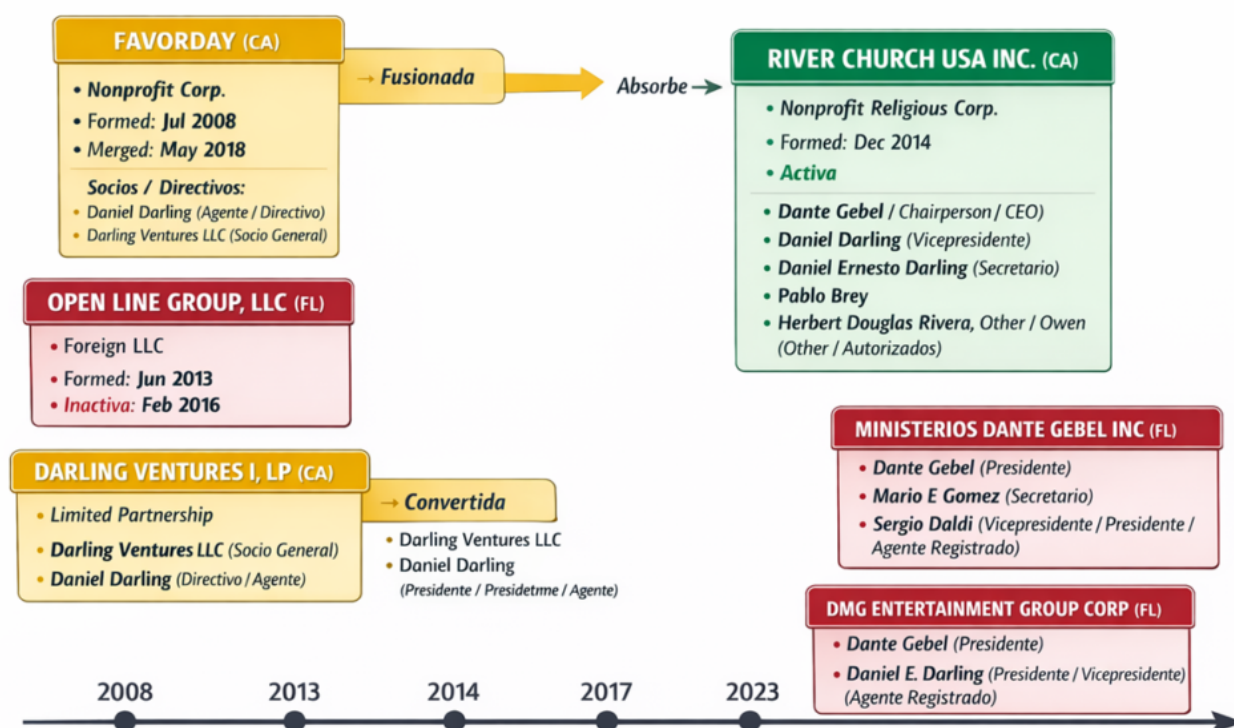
FAVORDAY (CA)

• Nonprofit Corp.
• Formed: Jul 2008
• Merged: May 2018

Socios / Directivos:
• Daniel Darling (Agente / Directivo)
• Darling Ventures LLC (Socio General)

→ Fusionada

Absorbe →

RIVER CHURCH USA INC. (CA)

• Nonprofit Religious Corp.
• Formed: Dec 2014
• Activa

• Dante Gebel / Chairperson / CEO)
• Daniel Darling (Vicepresidente)
• Daniel Ernesto Darling (Secretario)
• Pablo Brey
• Herbert Douglas Rivera, Other / Owen (Other / Autorizados)

OPEN LINE GROUP, LLC (FL)

• Foreign LLC
• Formed: Jun 2013
• Inactiva: Feb 2016

DARLING VENTURES I, LP (CA)

• Limited Partnership
• Darling Ventures LLC (Socio General)
• Daniel Darling (Directivo / Agente)

→ Convertida

• Darling Ventures LLC
• Daniel Darling (Presidente / Presidetrme / Agente)

MINISTERIOS DANTE GEBEL INC (FL)

• Dante Gebel (Presidente)
• Mario E Gomez (Secretario)
• Sergio Daldi (Vicepresidente / Presidente / Agente Registrado)

DMG ENTERTAINMENT GROUP CORP (FL)

• Dante Gebel (Presidente)
• Daniel E. Darling (Presidente / Vicepresidente) (Agente Registrado)

2008 2013 2014 2017 2023